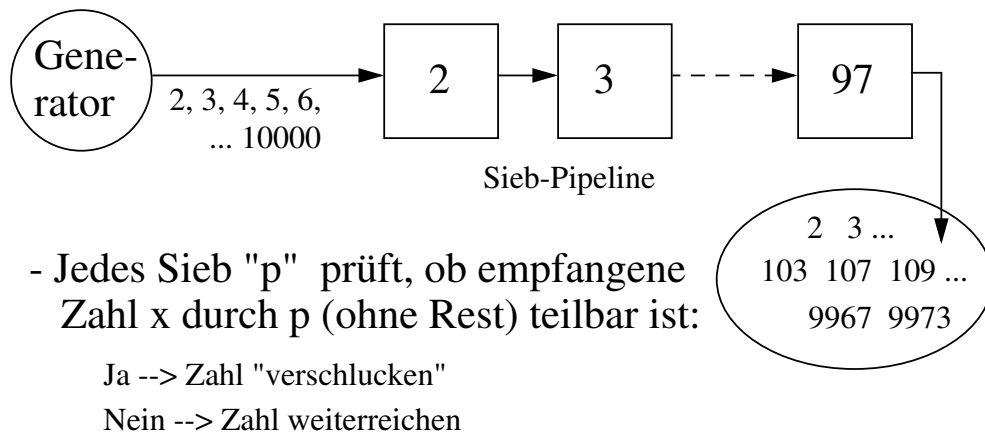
Generator

2, 3, 4, 5, 6, ... 10000

2

3

97

Sieb-Pipeline

2 3 ...
103 107 109 ...
9967 9973

- Jedes Sieb "p" prüft, ob empfangene Zahl x durch p (ohne Rest) teilbar ist:

Ja --> Zahl "verschlucken"

Nein --> Zahl weiterreichen